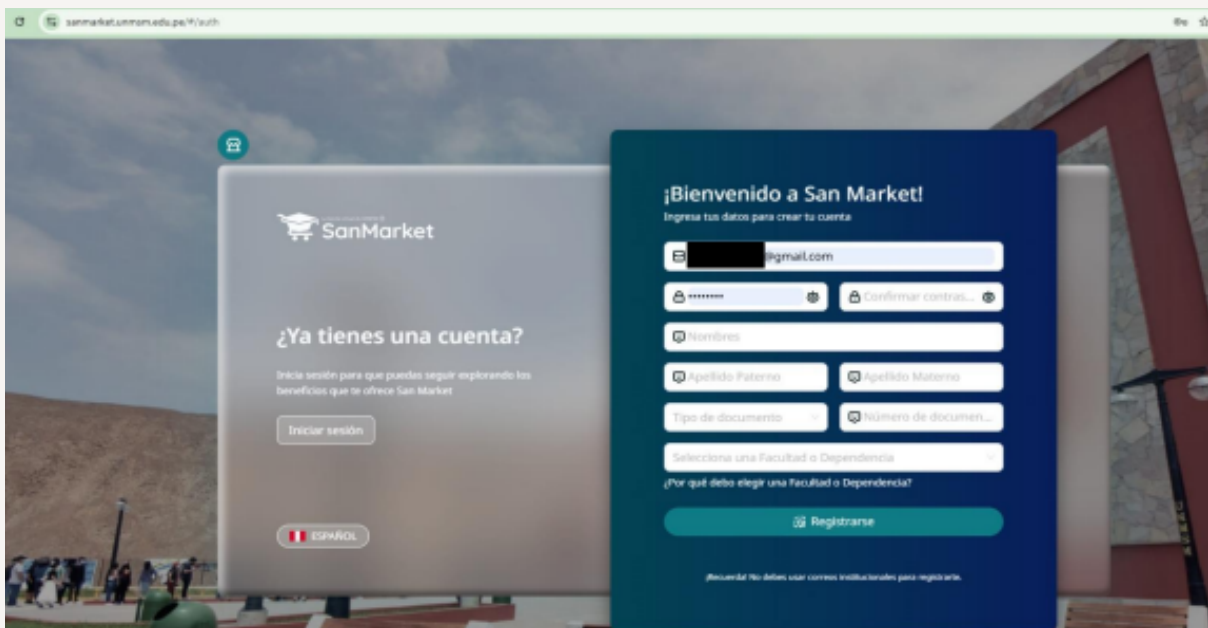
sanmarket.unmsm.edu.pe/#/auth

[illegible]
SanMarket

¿Ya tienes una cuenta?

Inicia sesión para que puedas seguir explorando los beneficios que te ofrece San Market

Iniciar sesión

ESPAÑOL

¡Bienvenido a San Market!

Ingresa tus datos para crear tu cuenta

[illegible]@gmail.com

••••••••

Confirmar contras...

Nombres

Apellido Paterno

Apellido Materno

Tipo de documento

Número de documen...

Selecciona una Facultad o Dependencia

¿Por qué debo elegir una Facultad o Dependencia?

Registrarse

¡Recuerda! No debes usar correos institucionales para registrarte.